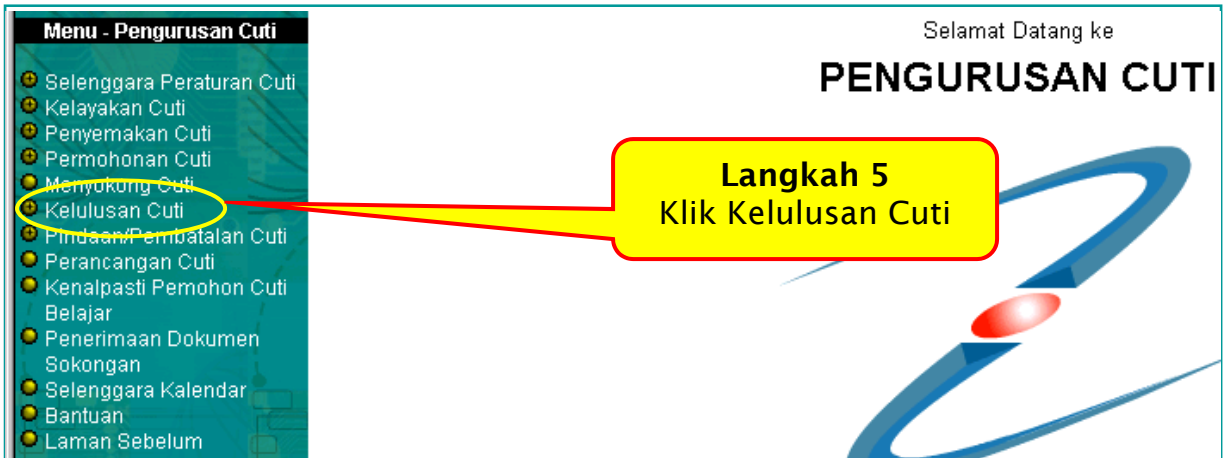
Menu - Pengurusan Cuti

Selenggara Peraturan Cuti
Kelayakan Cuti
Penyemakan Cuti
Permohonan Cuti
Menyokong Cuti
Kelulusan Cuti
Pindaan/Pembatalan Cuti
Perancangan Cuti
Kenalpasti Pemohon Cuti Belajar
Penerimaan Dokumen Sokongan
Selenggara Kalendar
Bantuan
Laman Sebelum

Selamat Datang ke
PENGURUSAN CUTI

Langkah 5
Klik Kelulusan Cuti